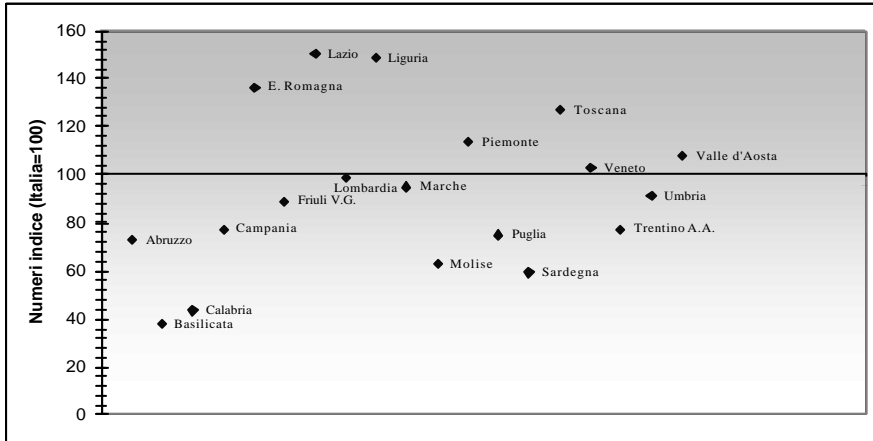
160
140
120
100
80
60
40
20
0

Numeri indice (Italia=100)

Lazio
Liguria
E. Romagna
Toscana
Piemonte
Valle d'Aosta
Veneto
Lombardia
Marche
Friuli V.G.
Umbria
Campania
Trentino A.A.
Abruzzo
Puglia
Molise
Sardegna
Calabria
Basilicata